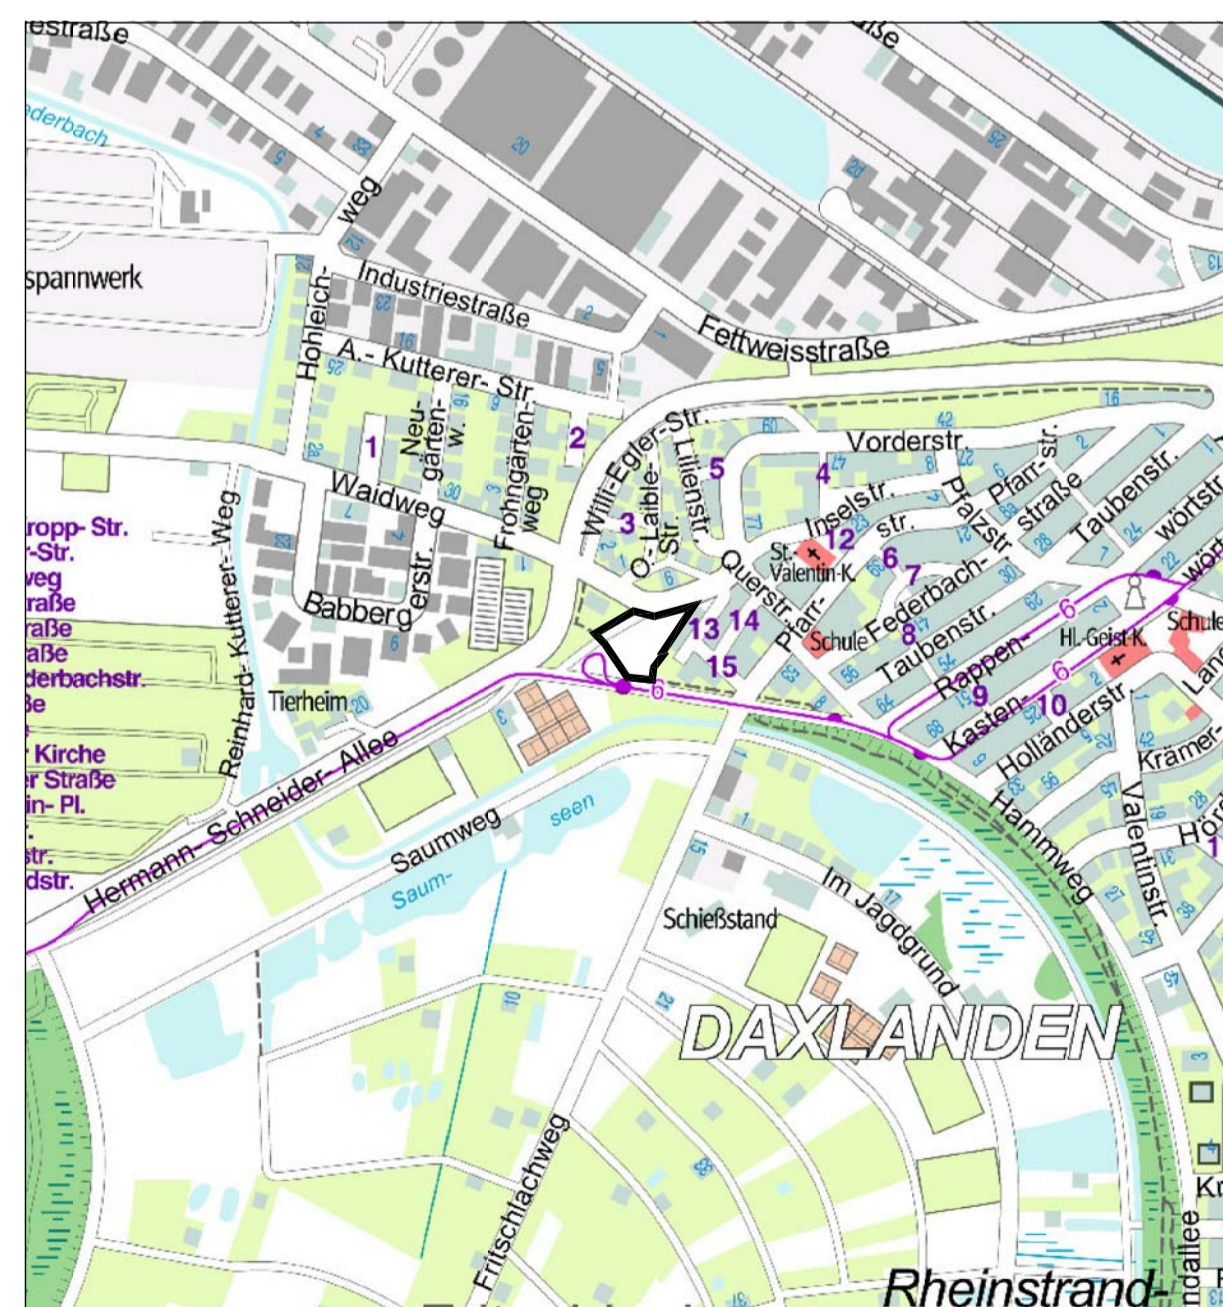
estraße
derbach
spannwerk
weg
Hohleich-
Industriestraße
Fettweisstraße
A.- Kutterer- Str.
Neu-gärten-w.
Frohngärten-weg
2
1
Waidweg
Willi-Egler-Str.
O.-Laible-Str.
Lilienstr.
5
4
Vorderstr.
3
Inselstr.
12
St.-Valentin-K.
6
7
str.
Pfalzstr.
Pfarr-str.
straße
Taubenstr.
wörtstr.
Querstr.
Pfarr-
13
14
15
Schule
Federbach-
8
Taubenstr.
Rappen-
9
Kasten-
10
Holländerstr.
Hl.-Geist-K.
Schule
Krämer-
Babberg
erstr.
Reinhard-Kutterer-Weg
Tierheim
ropp- Str.
-Str.
veg
raße
raße
aße
derbachstr.
ße
Kirche
r Straße
in- Pl.
str.
dstr.
Hermann-Schneider-Allee
Saumweg
Saum-
seen
6
Schießstand
Im Jaggrund
Hammweg
Valentinstr.
DAXLANDEN
Fritschlachweg
Rheinstrand-
ndallee
Kr
Hörd
Lang